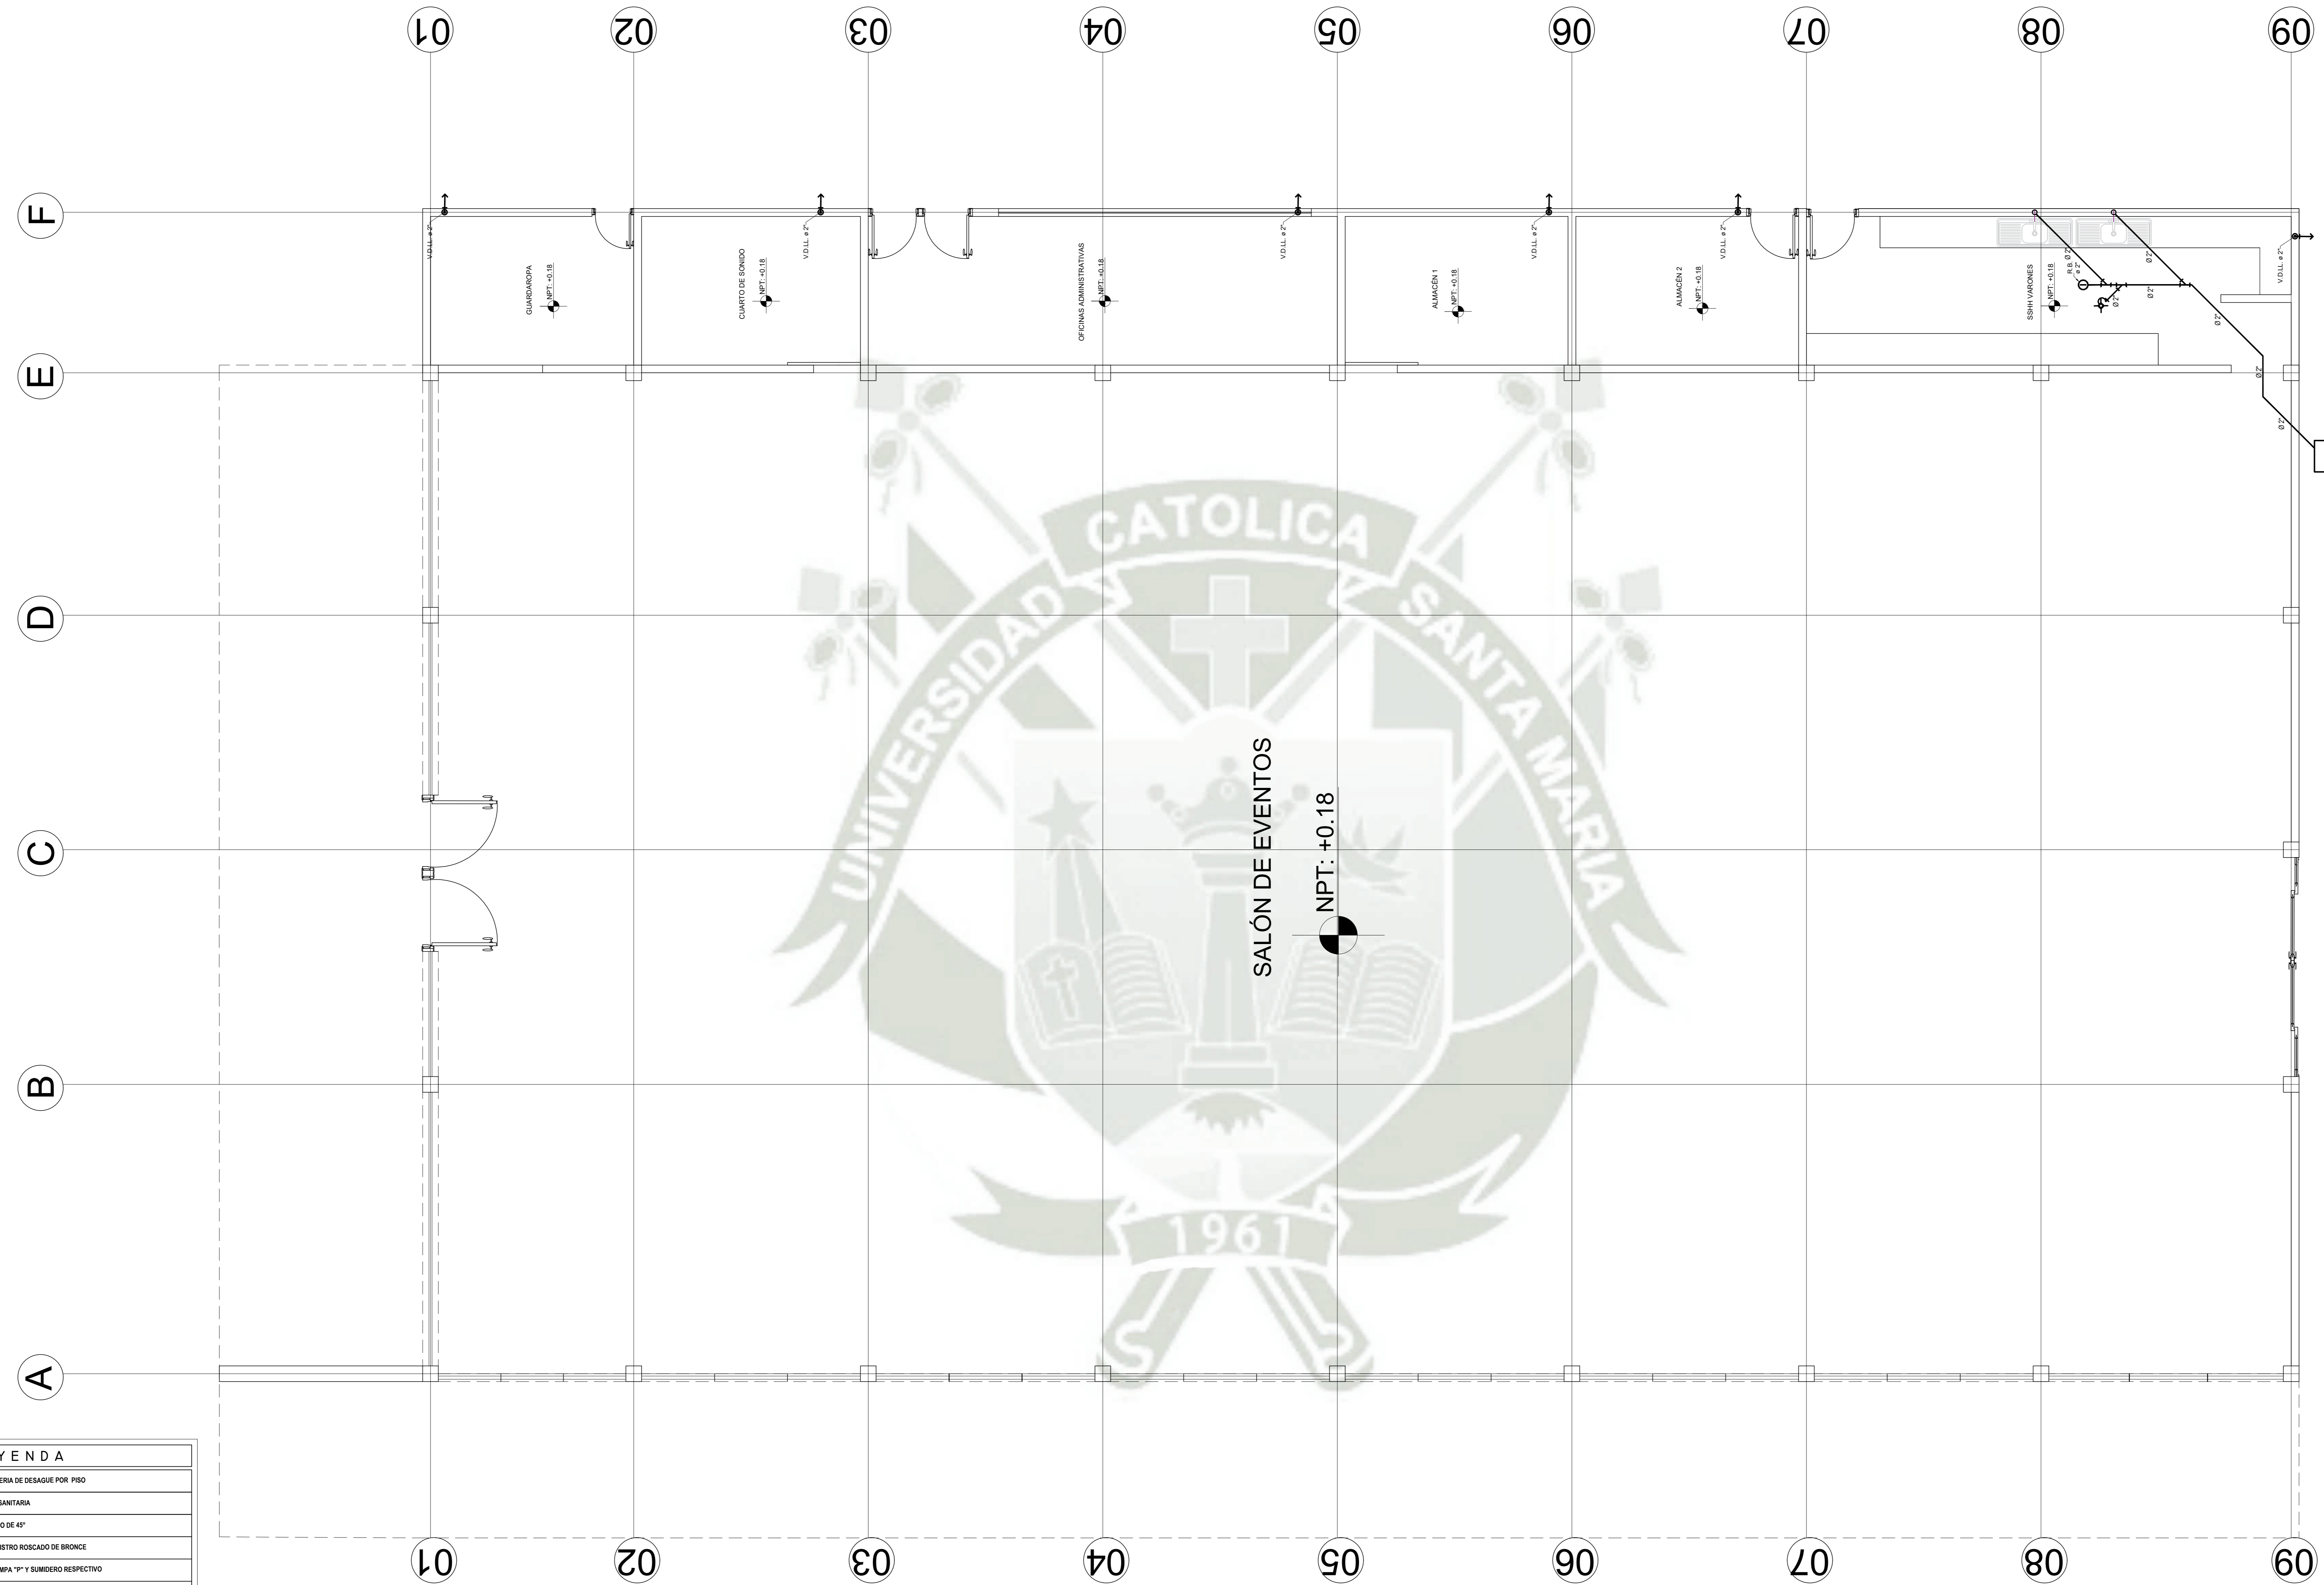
01
02
03
04
05
06
07
08
09

F
E
D
C
B
A

V.D.LL. ø 2"
GUARDAROPA
NPT: +0.18
CUARTO DE SONIDO
NPT: +0.18
V.D.LL. ø 2"
OFICINAS ADMINISTRATIVAS
NPT: +0.18
V.D.LL. ø 2"
ALMACÉN 1
NPT: +0.18
V.D.LL. ø 2"
ALMACÉN 2
NPT: +0.18
V.D.LL. ø 2"
SSHH VARONES
NPT: +0.18
R.B. Ø 2"
ø 2"
Ø 2"
Ø 2"
Ø 2"
Ø 2"
Ø 2"
Ø 2"
V.D.LL. ø 2"

SALÓN DE EVENTOS
NPT: +0.18

UNIVERSIDAD CATOLICA SANTA MARIA
1961

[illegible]YENDA
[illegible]ERIA DE DESAGUE POR PISO
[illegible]SANITARIA
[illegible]O DE 45°
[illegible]ISTRO ROSCADO DE BRONCE
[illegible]MPA "P" Y SUMIDERO RESPECTIVO

01
02
03
04
05
06
07
08
09